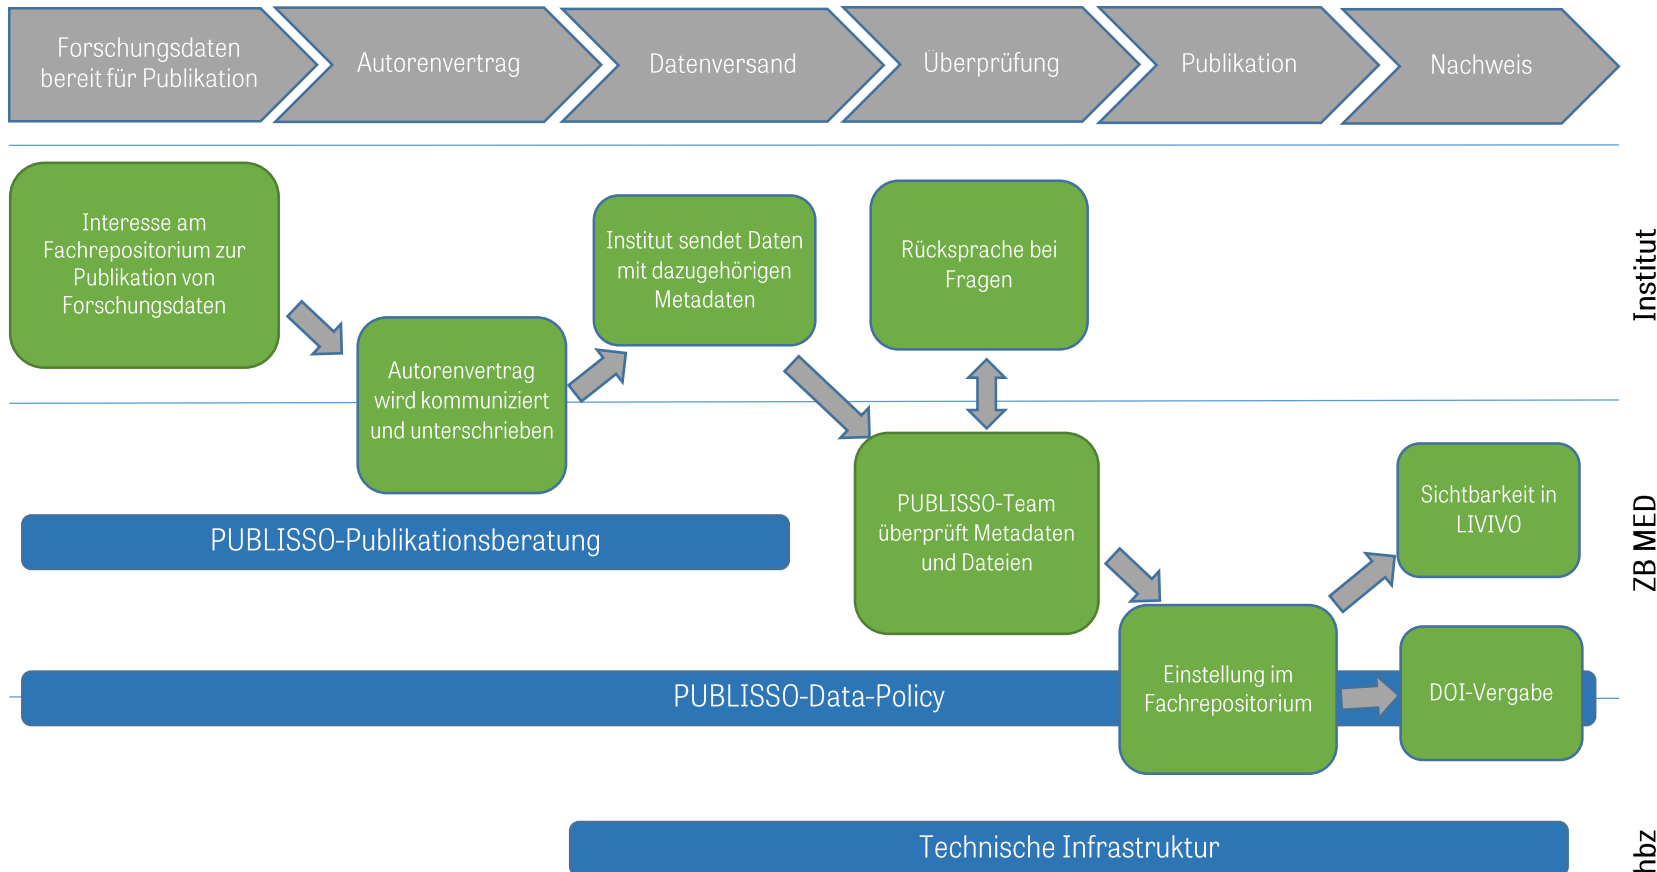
Forschungsdaten bereit für Publikation

Autorenvertrag

Datenversand

Überprüfung

Publikation

Nachweis

Institut

Interesse am Fachrepositorium zur Publikation von Forschungsdaten

Autorenvertrag wird kommuniziert und unterschrieben

Institut sendet Daten mit dazugehörigen Metadaten

Rücksprache bei Fragen

ZB MED

PUBLISSO-Publikationsberatung

PUBLISSO-Team überprüft Metadaten und Dateien

Sichtbarkeit in LIVIVO

PUBLISSO-Data-Policy

Einstellung im Fachrepositorium

DOI-Vergabe

hbz

Technische Infrastruktur